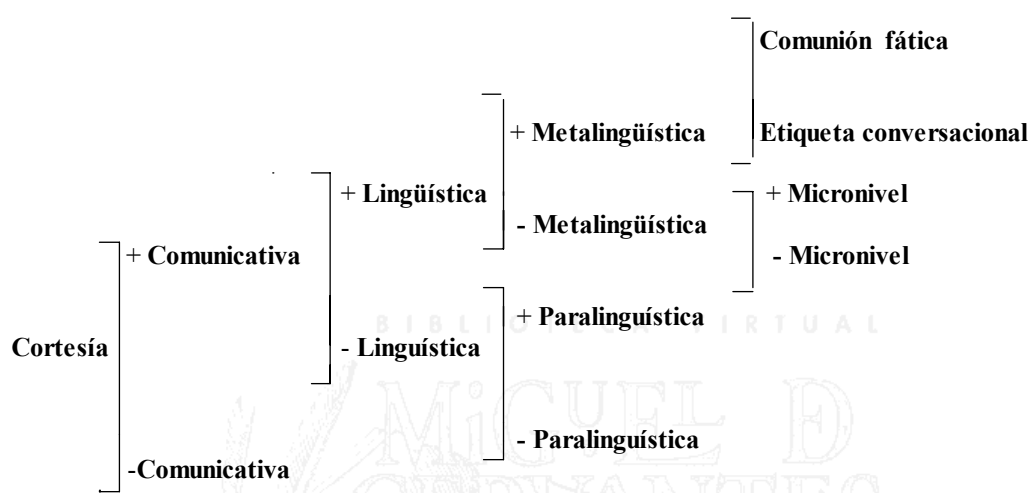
Comunión fática

Etiqueta conversacional

+ Metalingüística

+ Lingüística

+ Micronivel

- Metalingüística

- Micronivel

+ Comunicativa

+ Paralinguística

BIBLIOTECA VIRTUAL

Cortesía

- Linguística

MIGUEL DE CERVANTES

- Paralinguística

-Comunicativa